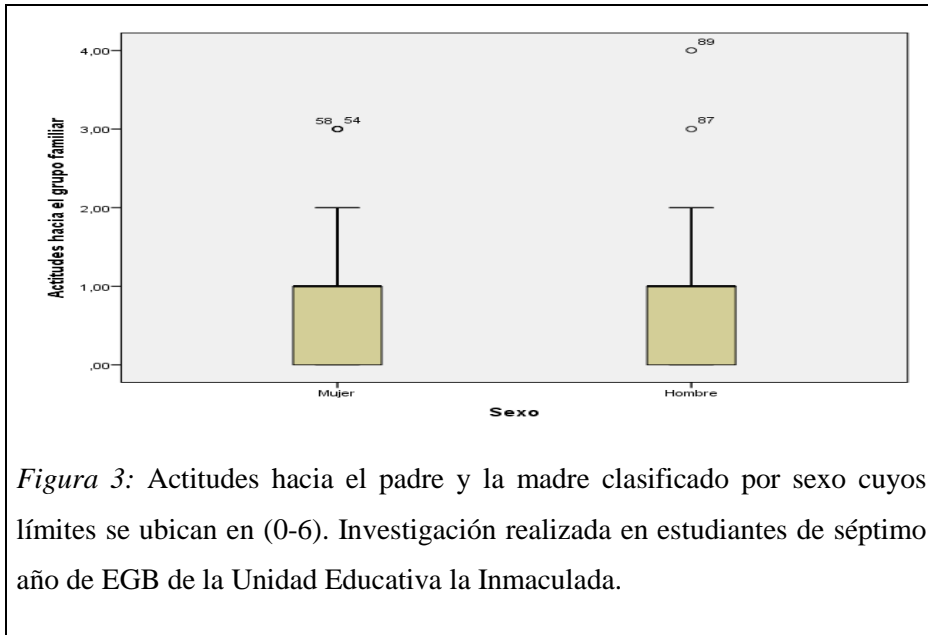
Actitudes hacia el grupo familiar

4,00

3,00

2,00

1,00

,00

58 54

89

87

Mujer

Hombre

Sexo

*Figura 3:* Actitudes hacia el padre y la madre clasificado por sexo cuyos límites se ubican en (0-6). Investigación realizada en estudiantes de séptimo año de EGB de la Unidad Educativa la Inmaculada.